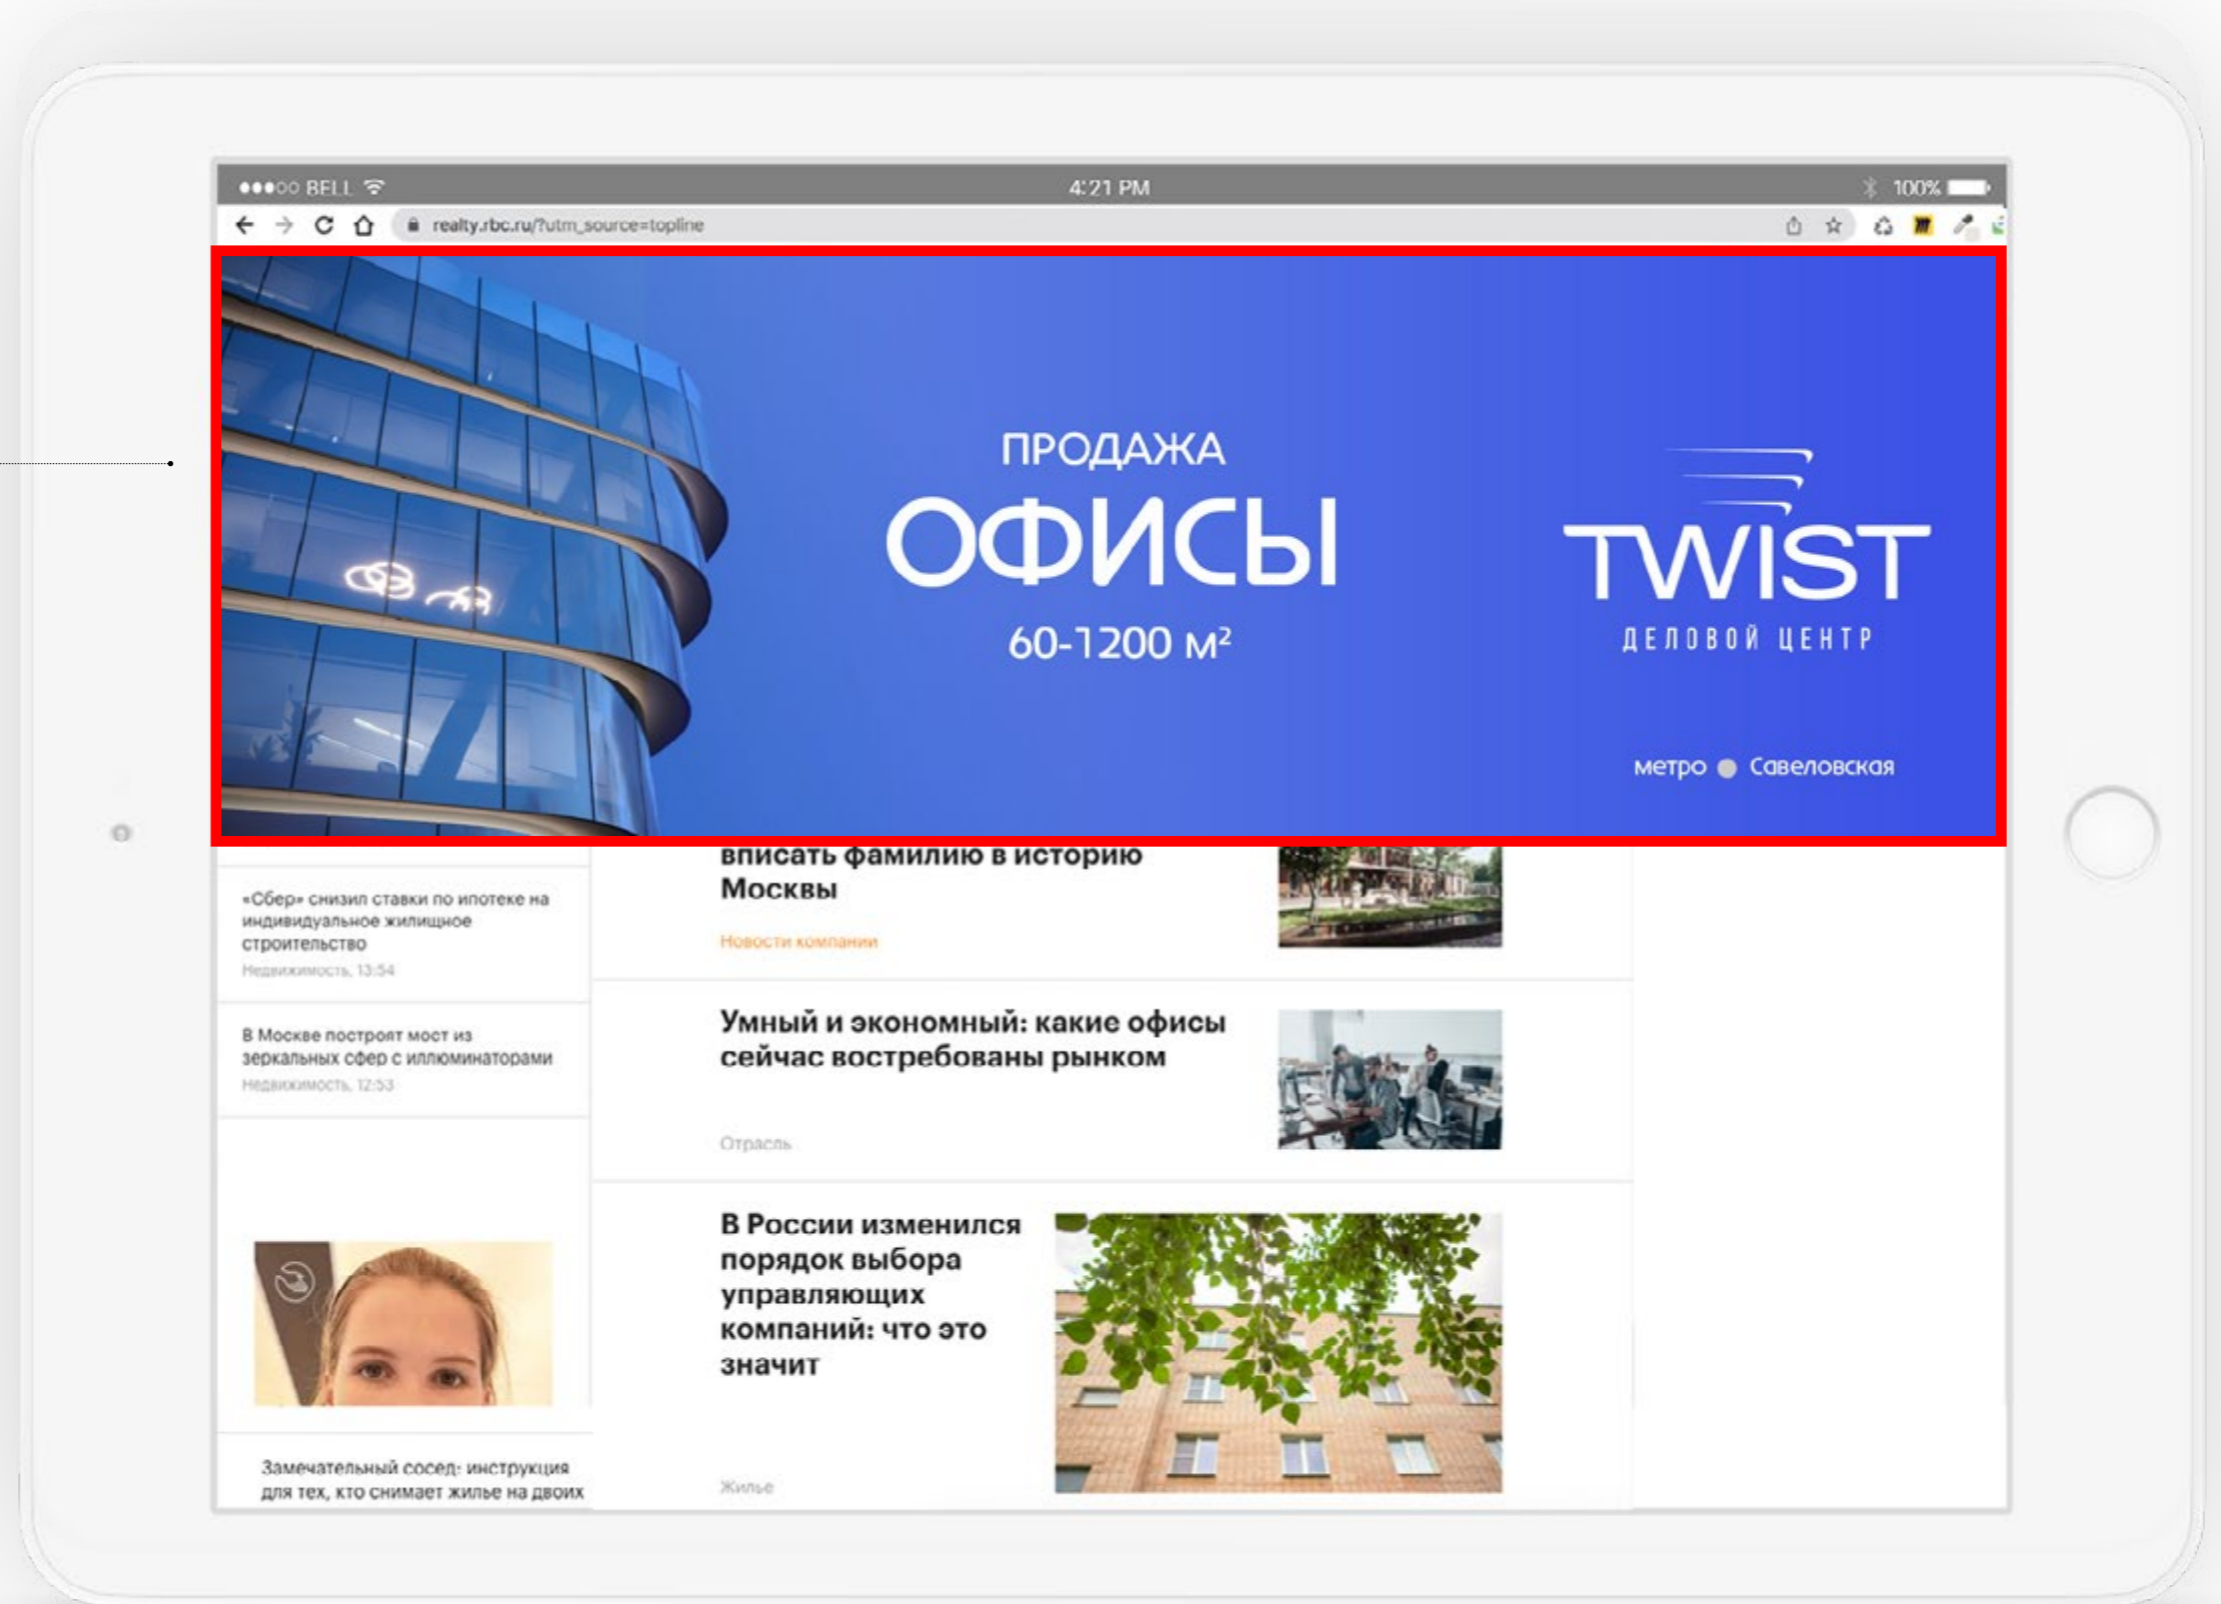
●●●○○ BELL 4:21 PM 100%

realty.rbc.ru/?utm_source=topline

ПРОДАЖА
ОФИСЫ
60-1200 м²

TWIST
ДЕЛОВОЙ ЦЕНТР

метро Савеловская

«Сбер» снизил ставки по ипотеке на индивидуальное жилищное строительство
Недвижимость, 13:54

В Москве построят мост из зеркальных сфер с иллюминаторами
Недвижимость, 12:53

Замечательный сосед: инструкция для тех, кто снимает жилье на двоих

вписать фамилию в историю Москвы
Новости компании

Умный и экономный: какие офисы сейчас востребованы рынком
Отрасль

В России изменился порядок выбора управляющих компаний: что это значит
Жилье